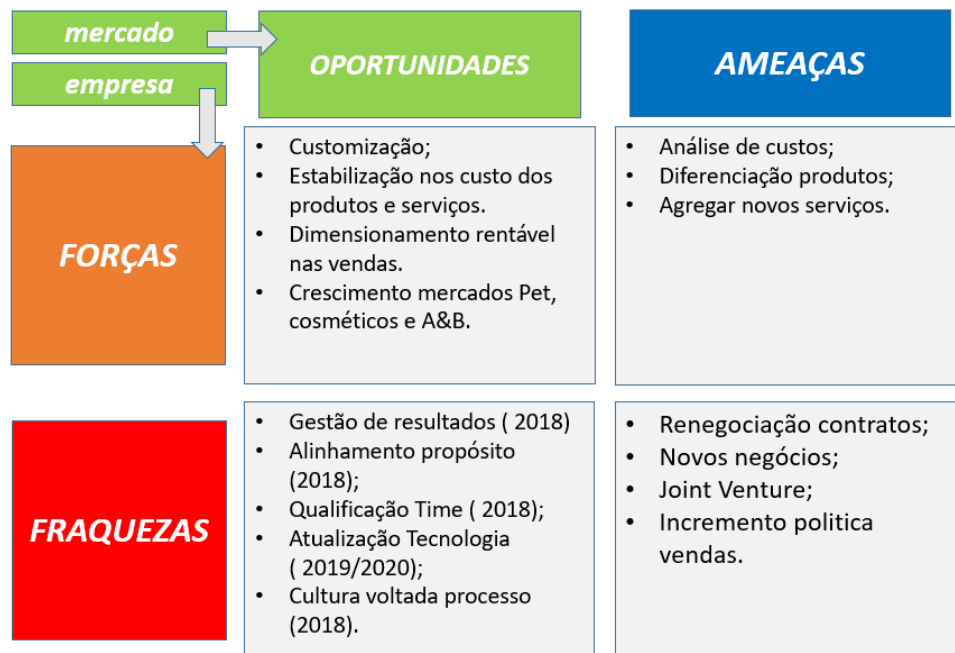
mercado

empresa

OPORTUNIDADES

AMEAÇAS

FORÇAS

- Customização;
- Estabilização nos custo dos produtos e serviços.
- Dimensionamento rentável nas vendas.
- Crescimento mercados Pet, cosméticos e A&B.

- Análise de custos;
- Diferenciação produtos;
- Agregar novos serviços.

FRAQUEZAS

- Gestão de resultados ( 2018)
- Alinhamento propósito (2018);
- Qualificação Time ( 2018);
- Atualização Tecnologia ( 2019/2020);
- Cultura voltada processo (2018).

- Renegociação contratos;
- Novos negógios;
- Joint Venture;
- Incremento politica vendas.